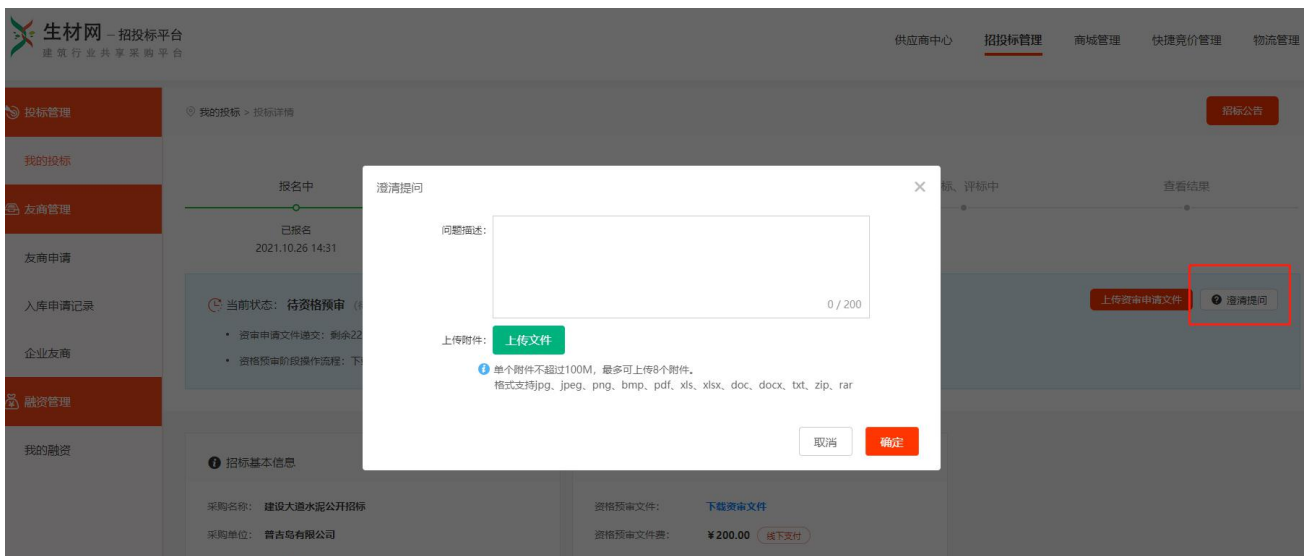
生材网 – 招投标平台
建筑行业共享采购平台

供应商中心　招投标管理　商城管理　快捷竞价管理　物流管理

投标管理
我的投标
友商管理
友商申请
入库申请记录
企业友商
融资管理
我的融资

我的投标 > 投标详情

招标公告

报名中
已报名
2021.10.26 14:31

标、评标中

查看结果

当前状态：待资格预审

• 资审申请文件递交：剩余22
• 资格预审阶段操作流程：下

上传资审申请文件　澄清提问

招标基本信息
采购名称：建设大道水泥公开招标
采购单位：普吉岛有限公司

资格预审文件：下载资审文件
资格预审文件费：¥200.00 线下支付

澄清提问

问题描述：
0 / 200

上传附件：上传文件
单个附件不超过100M，最多可上传8个附件。
格式支持jpg、jpeg、png、bmp、pdf、xls、xlsx、doc、docx、txt、zip、rar

取消　确定